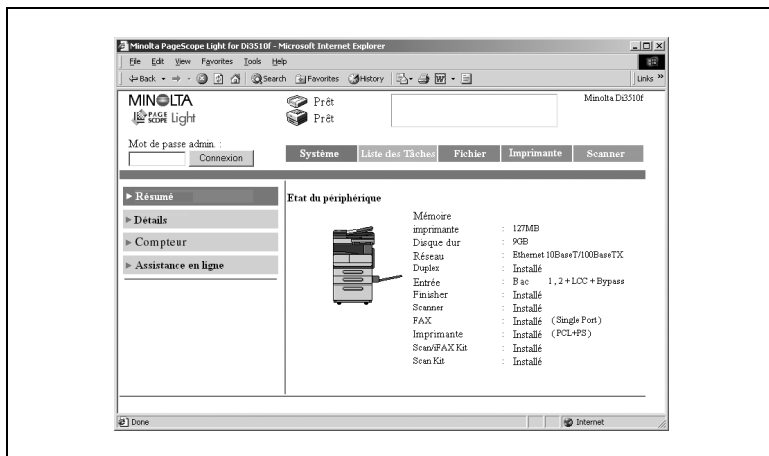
Minolta PageScope Light for Di3510f - Microsoft Internet Explorer

File Edit View Favorites Tools Help

Back Search Favorites History

Links

MINOLTA

PAGE SCOPE Light

Prêt

Prêt

Minolta Di3510f

Mot de passe admin. :

Connexion

Système | Liste des Tâches | Fichier | Imprimante | Scanner

► Résumé

► Détails

► Compteur

► Assistance en ligne

Etat du périphérique

| | | |
|---|---|---|
| Mémoire imprimante | : | 127MB |
| Disque dur | : | 9GB |
| Réseau | : | Ethernet 10BaseT/100BaseTX |
| Duplex | : | Installé |
| Entrée | : | Bac 1, 2 + LCC + Bypass |
| Finisher | : | Installé |
| Scanner | : | Installé |
| FAX | : | Installé (Single Port) |
| Imprimante | : | Installé (PCL+PS) |
| Scan/iFAX Kit | : | Installé |
| Scan Kit | : | Installé |

Done

Internet